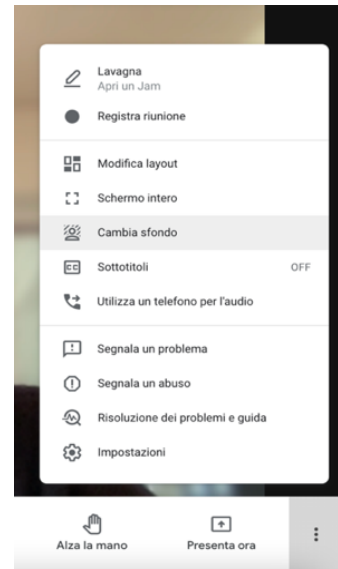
Lavagna
Apri un Jam

Registra riunione

Modifica layout

Schermo intero

Cambia sfondo

Sottotitoli OFF

Utilizza un telefono per l'audio

Segnala un problema

Segnala un abuso

Risoluzione dei problemi e guida

Impostazioni

Alza la mano

Presenta ora